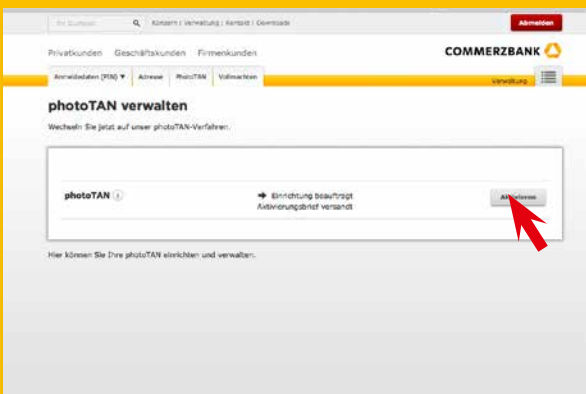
Ihr Suchtext

Konzern | Verwaltung | Kontakt | Download

Abmelden

Privatkunden Geschäftskunden Firmenkunden

COMMERZBANK

Anmeldedaten (PIN) ▼ Adresse PhotoTAN Vollmachten

Verwaltung

photoTAN verwalten

Wechseln Sie jetzt auf unser photoTAN-Verfahren.

photoTAN

→ Einrichtung beauftragt
Aktivierungsbrief versandt

Aktivieren

Hier können Sie Ihre photoTAN einrichten und verwalten.